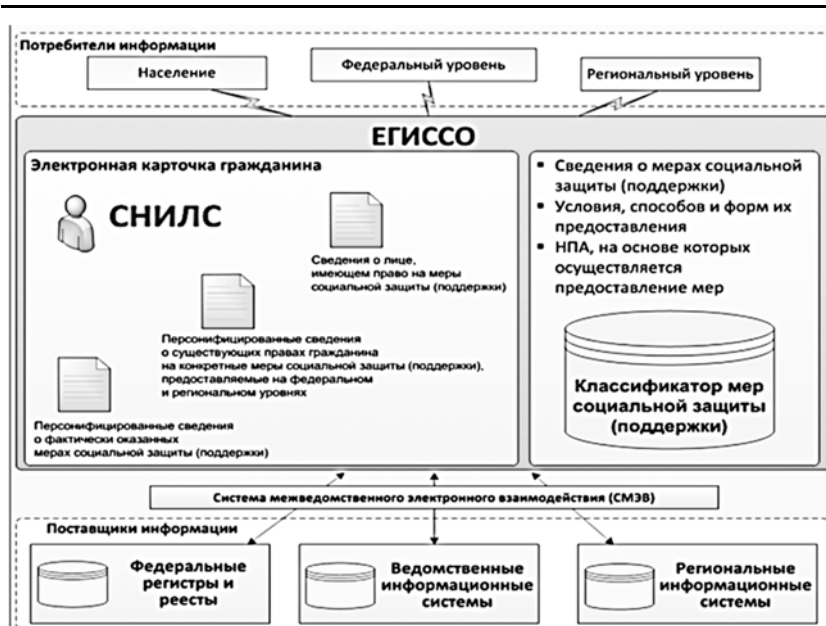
Потребители информации

Население

Федеральный уровень

Региональный уровень

ЕГИССО

Электронная карточка гражданина

СНИЛС

Сведения о лице, имеющем право на меры социальной защиты (поддержки)

Персонифицированные сведения о существующих правах гражданина на конкретные меры социальной защиты (поддержки), предоставляемые на федеральном и региональном уровнях

Персонифицированные сведения о фактически оказанных мерах социальной защиты (поддержки)

- Сведения о мерах социальной защиты (поддержки)
- Условия, способов и форм их предоставления
- НПА, на основе которых осуществляется предоставление мер

Классификатор мер социальной защиты (поддержки)

Система межведомственного электронного взаимодействия (СМЭВ)

Поставщики информации

Федеральные регистры и реесты

Ведомственные информационные системы

Региональные информационные системы